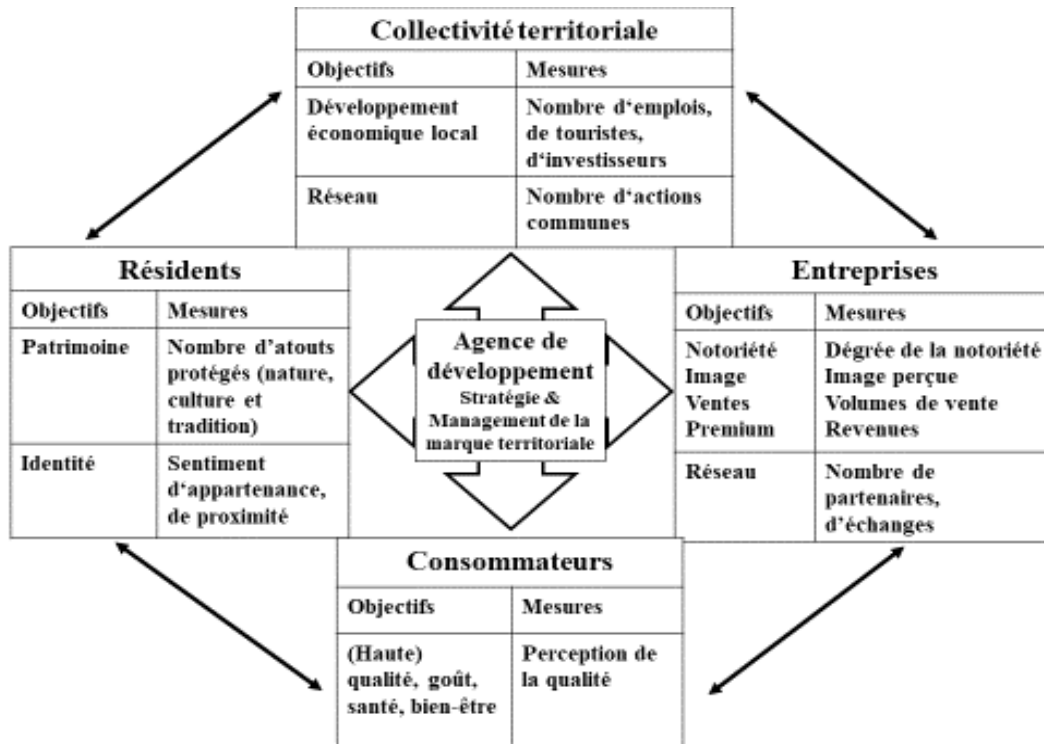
Collectivité territoriale

| Objectifs | Mesures |
|---|---|
| Développement économique local | Nombre d'emplois, de touristes, d'investisseurs |
| Réseau | Nombre d'actions communes |

Résidents

| Objectifs | Mesures |
|---|---|
| Patrimoine | Nombre d'atouts protégés (nature, culture et tradition) |
| Identité | Sentiment d'appartenance, de proximité |

Agence de développement
Stratégie & Management de la marque territoriale

Entreprises

| Objectifs | Mesures |
|---|---|
| Notoriété Image Ventes Premium | Dégrée de la notoriété Image perçue Volumes de vente Revenues |
| Réseau | Nombre de partenaires, d'échanges |

Consommateurs

| Objectifs | Mesures |
|---|---|
| (Haute) qualité, goût, santé, bien-être | Perception de la qualité |